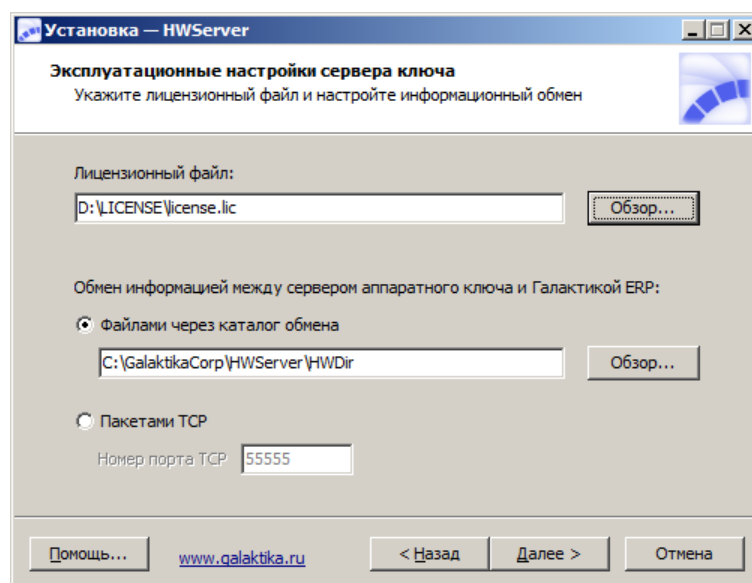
Установка — HWServer

Эксплуатационные настройки сервера ключа
Укажите лицензионный файл и настройте информационный обмен

Лицензионный файл:

D:\LICENSE\license.lic

Обзор...

Обмен информацией между сервером аппаратного ключа и Галактикой ERP:

Файлами через каталог обмена

C:\GalaktikaCorp\HWServer\HWDir

Обзор...

Пакетами TCP

Номер порта TCP 55555

Помощь...

www.galaktika.ru

< Назад

Далее >

Отмена